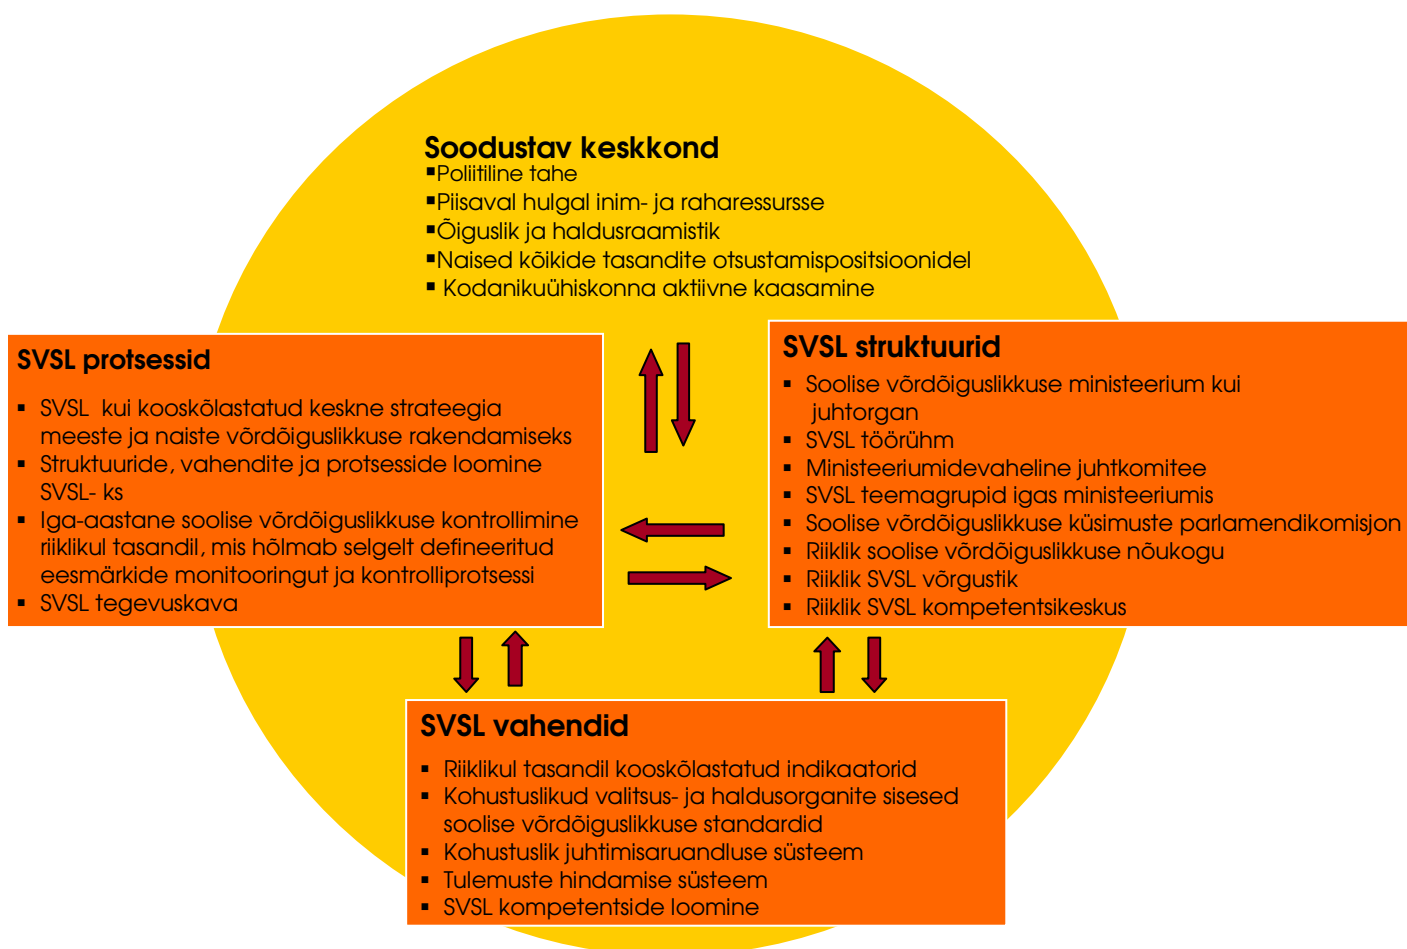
Soodustav keskkond
▪Poliitiline tahe
▪Piisaval hulgal inim- ja raharessursse
▪Õiguslik ja haldusraamistik
▪Naised kõikide tasandite otsustamispositsioonidel
▪ Kodanikuühiskonna aktiivne kaasamine

SVSL protsessid
▪ SVSL kui kooskõlastatud keskne strateegia meeste ja naiste võrdõiguslikkuse rakendamiseks
▪ Struktuuride, vahendite ja protsesside loomine SVSL- ks
▪ Iga-aastane soolise võrdõiguslikkuse kontrollimine riiklikul tasandil, mis hõlmab selgelt defineeritud eesmärkide monitooringut ja kontrolliprotsessi
▪ SVSL tegevuskava

SVSL struktuurid
▪ Soolise võrdõiguslikkuse ministeerium kui juhtorgan
▪ SVSL töörühm
▪ Ministeeriumidevaheline juhtkomitee
▪ SVSL teemagrupid igas ministeeriumis
▪ Soolise võrdõiguslikkuse küsimuste parlamendikomisjon
▪ Riiklik soolise võrdõiguslikkuse nõukogu
▪ Riiklik SVSL võrgustik
▪ Riiklik SVSL kompetentsikeskus

SVSL vahendid
▪ Riiklikul tasandil kooskõlastatud indikaatorid
▪ Kohustuslikud valitsus- ja haldusorganite sisesed soolise võrdõiguslikkuse standardid
▪ Kohustuslik juhtimisaruandluse süsteem
▪ Tulemuste hindamise süsteem
▪ SVSL kompetentside loomine